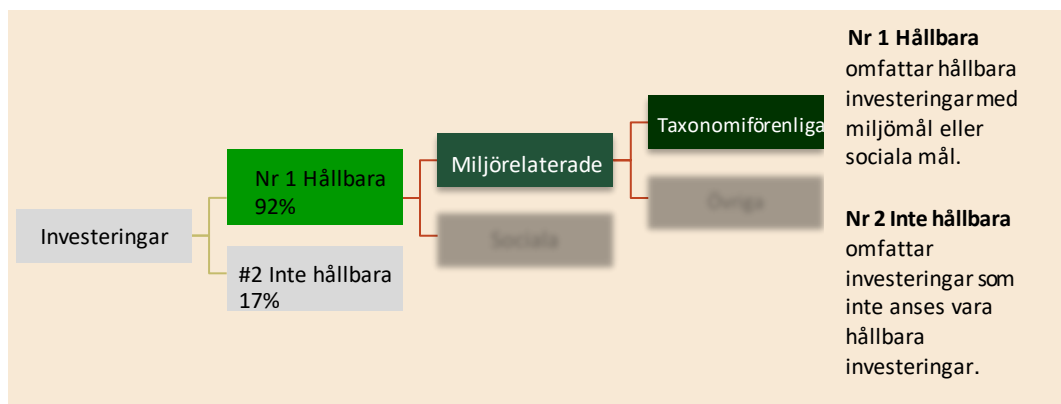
Investeringar

Nr 1 Hållbara
92%

#2 Inte hållbara
17%

Miljörelaterade

Sociala

Taxonomiförenliga

Övriga

**Nr 1 Hållbara** omfattar hållbara investeringar med miljömål eller sociala mål.

**Nr 2 Inte hållbara** omfattar investeringar som inte anses vara hållbara investeringar.